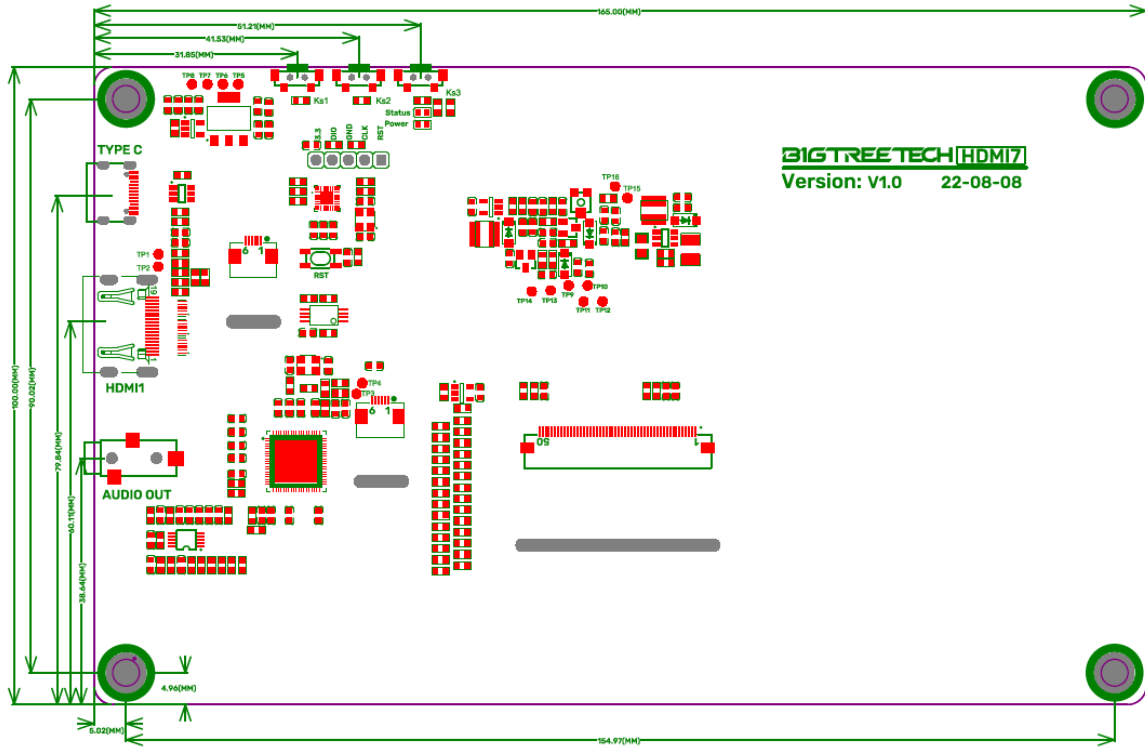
165.00(MM)
51.21(MM)
41.53(MM)
31.85(MM)
TP8 TP7 TP6 TP5
Ks1 Ks2 Ks3
Status
Power
3.3 DIO GND CLK RST
BIGTREETECH HDMI7
Version: V1.0 22-08-08
TYPE C
TP16 TP15
6 1
RST
TP1
TP2
TP14 TP13 TP9 TP10
TP11 TP12
HDMI1
TP4
TP3
6 1
50 1
AUDIO OUT
100.00(MM)
90.02(MM)
79.84(MM)
60.11(MM)
38.64(MM)
4.96(MM)
5.02(MM)
154.97(MM)